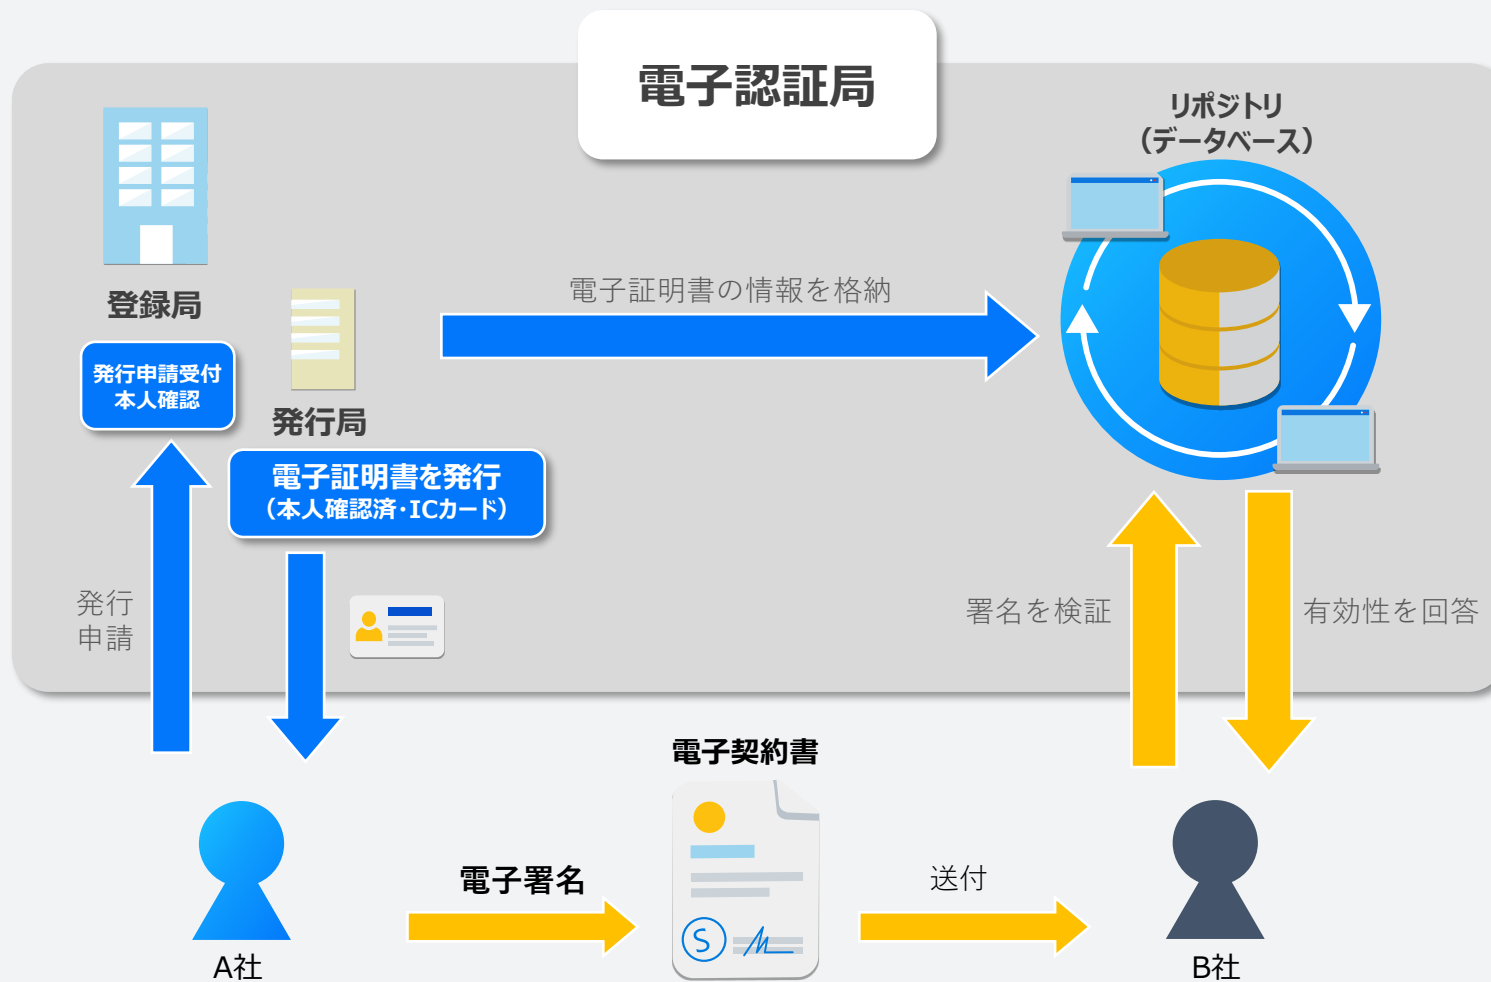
電子認証局

リポジトリ
(データベース)

登録局

発行申請受付
本人確認

発行局

電子証明書の情報を格納

電子証明書を発行
(本人確認済・ICカード)

発行
申請

署名を検証

有効性を回答

電子契約書

電子署名

送付

S

A社

B社